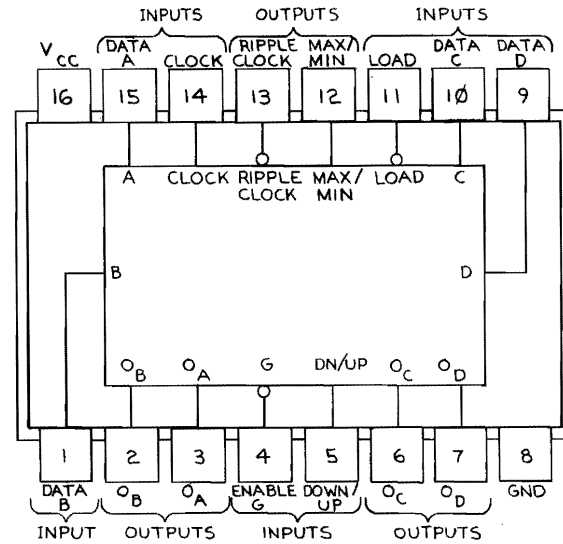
INPUTS OUTPUTS INPUTS

$V_{CC}$ DATA A CLOCK RIPPLE CLOCK MAX/MIN LOAD DATA C DATA D

16 15 14 13 12 11 1Ø 9

A CLOCK RIPPLE CLOCK MAX/MIN LOAD C

B D

$Q_B$ $Q_A$ G DN/UP $Q_C$ $Q_D$

1 2 3 4 5 6 7 8

DATA B $Q_B$ $Q_A$ ENABLE G DOWN/UP $Q_C$ $Q_D$ GND

INPUT OUTPUTS INPUTS OUTPUTS